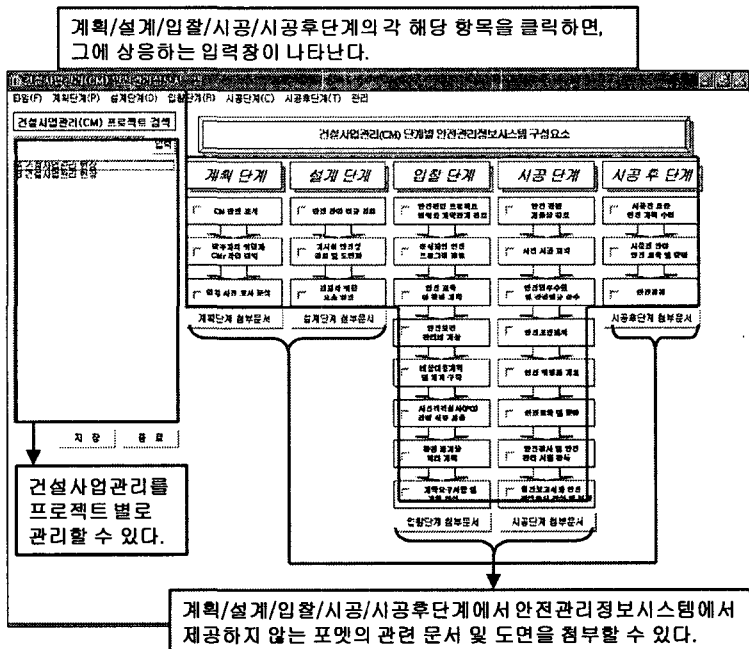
계획/설계/입찰/시공/시공후단계의 각 해당 항목을 클릭하면, 그에 상응하는 입력창이 나타난다.

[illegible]

파일(F) 계획단계(P) 설계단계(D) 입찰단계(R) 시공단계(C) 시공후단계(T) 관리

건설사업관리(CM) 프로젝트 검색

입력

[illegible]

저 장 종 료

건설사업관리(CM) 단계별 안전관리정보시스템 구성요소

계획 단계

설계 단계

입찰 단계

시공 단계

시공 후 단계

CM 관련 조사

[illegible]

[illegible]

계획단계 첨부문서

설계단계 첨부문서

입찰단계 첨부문서

시공단계 첨부문서

시공후단계 첨부문서

안전관리

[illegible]

건설사업관리를 프로젝트 별로 관리할 수 있다.

계획/설계/입찰/시공/시공후단계에서 안전관리정보시스템에서 제공하지 않는 포멧의 관련 문서 및 도면을 첨부할 수 있다.